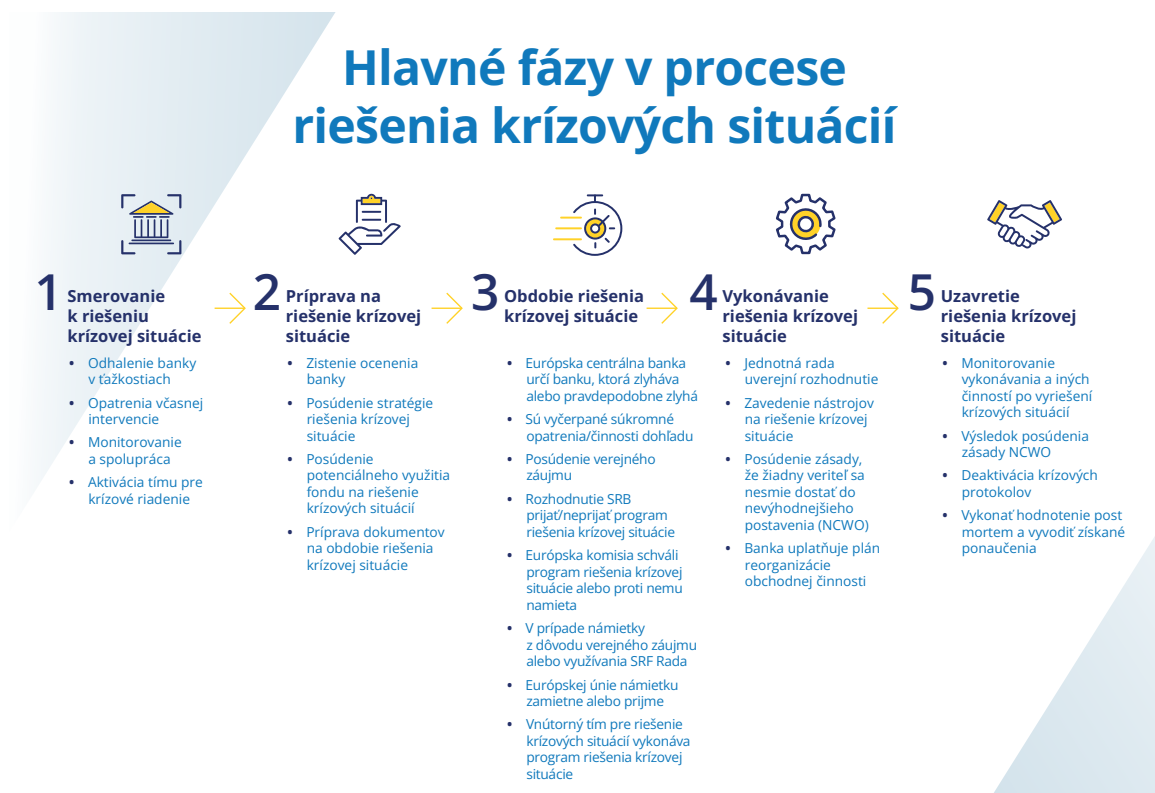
Hlavné fázy v procese riešenia krízových situácií

1 Smerovanie k riešeniu krízovej situácie
- Odhalenie banky v ťažkostiach
- Opatrenia včasnej intervencie
- Monitorovanie a spolupráca
- Aktivácia tímu pre krízové riadenie

2 Príprava na riešenie krízovej situácie
- Zistenie ocenenia banky
- Posúdenie stratégie riešenia krízovej situácie
- Posúdenie potenciálneho využitia fondu na riešenie krízových situácií
- Príprava dokumentov na obdobie riešenia krízovej situácie

3 Obdobie riešenia krízovej situácie
- Európska centrálna banka určí banku, ktorá zlyháva alebo pravdepodobne zlyhá
- Sú vyčerpané súkromné opatrenia/činnosti dohľadu
- Posúdenie verejného záujmu
- Rozhodnutie SRB prijať/neprijať program riešenia krízovej situácie
- Európska komisia schváli program riešenia krízovej situácie alebo proti nemu namieta
- V prípade námietky z dôvodu verejného záujmu alebo využívania SRF Rada
- Európskej únie námietku zamietne alebo prijme
- Vnútorný tím pre riešenie krízových situácií vykonáva program riešenia krízovej situácie

4 Vykonávanie riešenia krízovej situácie
- Jednotná rada uverejní rozhodnutie
- Zavedenie nástrojov na riešenie krízovej situácie
- Posúdenie zásady, že žiadny veriteľ sa nesmie dostať do nevýhodnejšieho postavenia (NCWO)
- Banka uplatňuje plán reorganizácie obchodnej činnosti

5 Uzavretie riešenia krízovej situácie
- Monitorovanie vykonávania a iných činností po vyriešení krízových situácií
- Výsledok posúdenia zásady NCWO
- Deaktivácia krízových protokolov
- Vykonať hodnotenie post mortem a vyvodiť získané ponaučenia